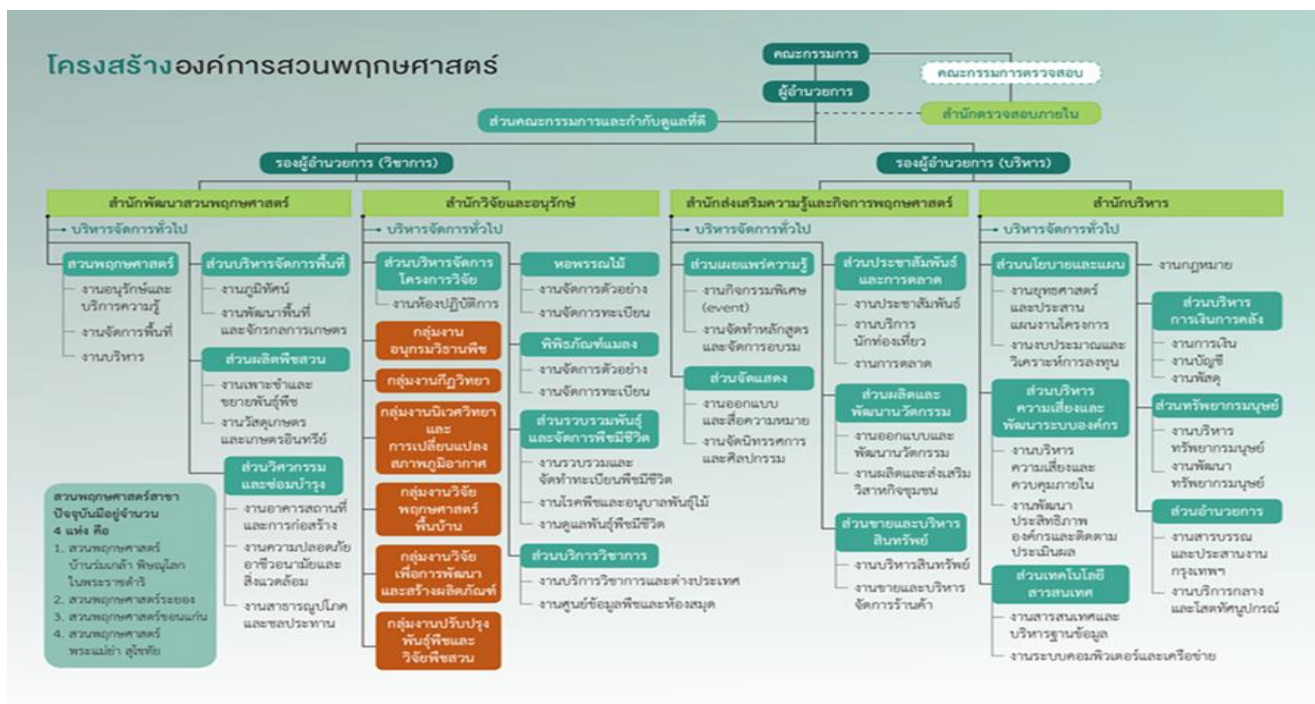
โครงสร้างองค์การสวนพฤกษศาสตร์

คณะกรรมการ

คณะกรรมการตรวจสอบ

ผู้อำนวยการ

สำนักตรวจสอบภายใน

ส่วนคณะกรรมการและกำกับดูแลที่ดี

รองผู้อำนวยการ (วิชาการ)

รองผู้อำนวยการ (บริหาร)

สำนักพัฒนาสวนพฤกษศาสตร์

บริหารจัดการทั่วไป

ส่วนพฤกษศาสตร์

งานอนุรักษ์และบริการความรู้

งานจัดการพื้นที่

งานบริหาร

ส่วนบริหารจัดการพื้นที่

งานภูมิทัศน์

งานพัฒนาพื้นที่และจักรกลการเกษตร

ส่วนผลิตพืชสวน

งานเพาะชำและขยายพันธุ์พืช

งานวัสดุเกษตรและเกษตรอินทรีย์

ส่วนวิศวกรรมและซ่อมบำรุง

งานอาคารสถานที่และการก่อสร้าง

งานความปลอดภัยอาชีวอนามัยและสิ่งแวดล้อม

งานสาธารณูปโภคและชลประทาน

สวนพฤกษศาสตร์สาขา ปัจจุบันมีอยู่จำนวน 4 แห่ง คือ
1. สวนพฤกษศาสตร์บ้านร่มเกล้า พิษณุโลก ในพระราชดำริ
2. สวนพฤกษศาสตร์ระยอง
3. สวนพฤกษศาสตร์ขอนแก่น
4. สวนพฤกษศาสตร์พระแม่ย่า สุโขทัย

สำนักวิจัยและอนุรักษ์

บริหารจัดการทั่วไป

ส่วนบริหารจัดการโครงการวิจัย

งานห้องปฏิบัติการ

กลุ่มงานอนุกรมวิธานพืช

กลุ่มงานกีฏวิทยา

กลุ่มงานนิเวศวิทยาและการเปลี่ยนแปลงสภาพภูมิอากาศ

กลุ่มงานวิจัยพฤกษศาสตร์พื้นบ้าน

กลุ่มงานวิจัยเพื่อการพัฒนาและสร้างผลิตภัณฑ์

กลุ่มงานปรับปรุงพันธุ์พืชและวิจัยพืชสวน

หอพรรณไม้

งานจัดการตัวอย่าง

งานจัดการทะเบียน

พิพิธภัณฑ์แมลง

งานจัดการตัวอย่าง

งานจัดการทะเบียน

ส่วนรวบรวมพันธุ์และจัดการพืชมีชีวิต

งานรวบรวมและจัดทำทะเบียนพืชมีชีวิต

งานโรคพืชและอนุบาลพันธุ์ไม้

งานดูแลพันธุ์พืชมีชีวิต

ส่วนบริการวิชาการ

งานบริการวิชาการและต่างประเทศ

งานศูนย์ข้อมูลพืชและห้องสมุด

สำนักส่งเสริมความรู้และกิจการพฤกษศาสตร์

บริหารจัดการทั่วไป

ส่วนเผยแพร่ความรู้

งานกิจกรรมพิเศษ (event)

งานจัดทำหลักสูตรและจัดการอบรม

ส่วนจัดแสดง

งานออกแบบและสื่อความหมาย

งานจัดนิทรรศการและศิลปกรรม

ส่วนประชาสัมพันธ์และการตลาด

งานประชาสัมพันธ์

งานบริการนักท่องเที่ยว

งานการตลาด

ส่วนผลิตและพัฒนานวัตกรรม

งานออกแบบและพัฒนานวัตกรรม

งานผลิตและส่งเสริมวิสาหกิจชุมชน

ส่วนขายและบริหารสินทรัพย์

งานบริหารสินทรัพย์

งานขายและบริหารจัดการร้านค้า

สำนักบริหาร

บริหารจัดการทั่วไป

ส่วนนโยบายและแผน

งานยุทธศาสตร์และประสานแผนงานโครงการ

งานงบประมาณและวิเคราะห์การลงทุน

ส่วนบริหารความเสี่ยงและพัฒนาระบบองค์กร

งานบริหารความเสี่ยงและควบคุมภายใน

งานพัฒนาประสิทธิภาพองค์กรและติดตามประเมินผล

ส่วนเทคโนโลยีสารสนเทศ

งานสารสนเทศและบริหารฐานข้อมูล

งานระบบคอมพิวเตอร์และเครือข่าย

งานกฎหมาย

ส่วนบริหารการเงินการคลัง

งานการเงิน

งานบัญชี

งานพัสดุ

ส่วนทรัพยากรมนุษย์

งานบริหารทรัพยากรมนุษย์

งานพัฒนาทรัพยากรมนุษย์

ส่วนอำนวยการ

งานสารบรรณและประสานงานกรุงเทพฯ

งานบริการกลางและโสตทัศนูปกรณ์